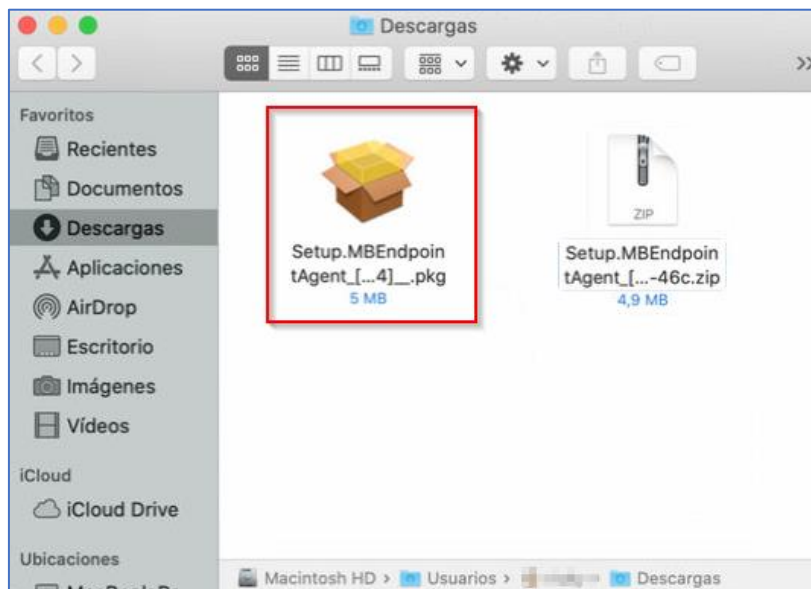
Descargas

Favoritos
Recientes
Documentos
Descargas
Aplicaciones
AirDrop
Escritorio
Imágenes
Vídeos
iCloud
iCloud Drive
Ubicaciones
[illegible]

Setup.MBEndpointAgent_[...4]__.pkg
5 MB

ZIP
Setup.MBEndpointAgent_[...-46c.zip
4,9 MB

Macintosh HD > Usuarios > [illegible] > Descargas